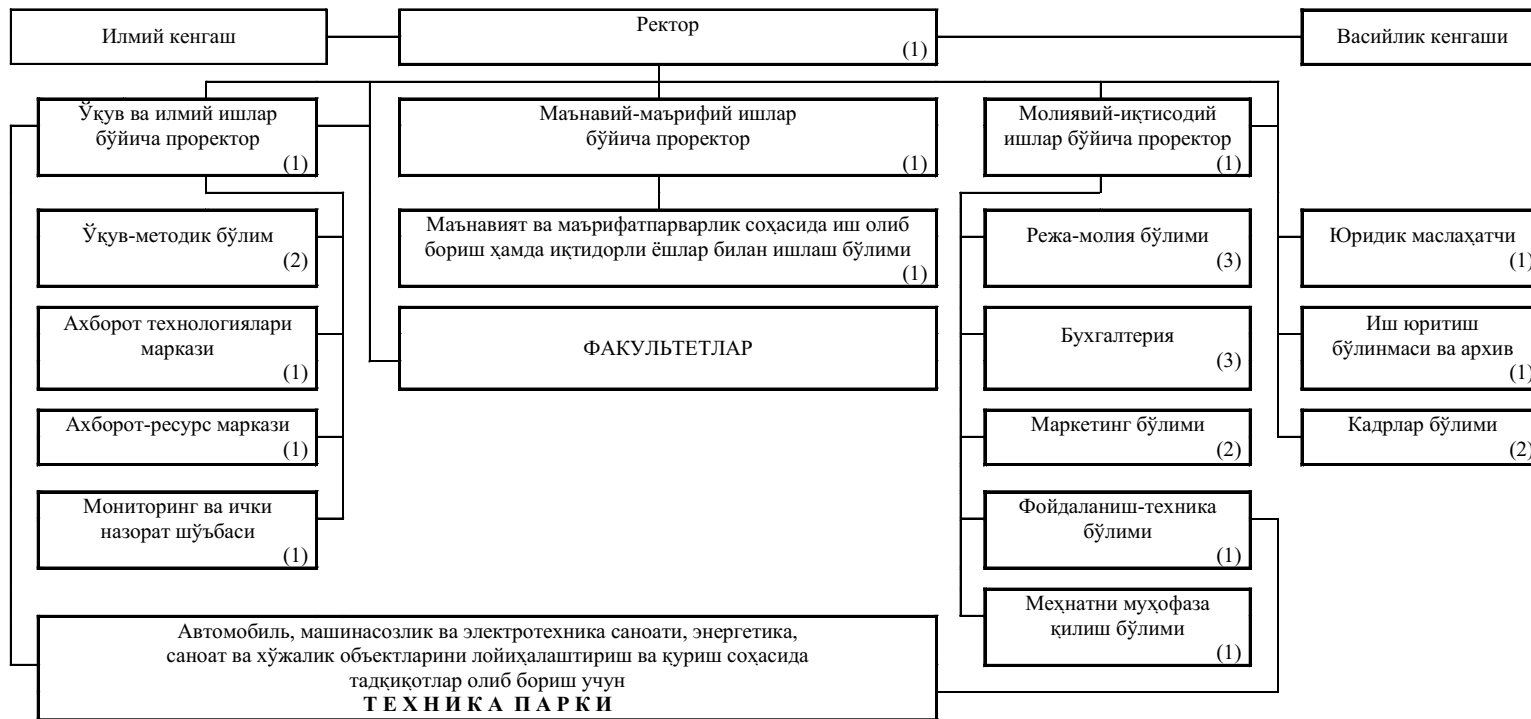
Илмий кенгаш

Ректор
(1)

Васийлик кенгаши

Ўқув ва илмий ишлар бўйича проректор
(1)

Маънавий-маърифий ишлар бўйича проректор
(1)

Молиявий-иқтисодий ишлар бўйича проректор
(1)

Ўқув-методик бўлим
(2)

Маънавият ва маърифатпарварлик соҳасида иш олиб бориш ҳамда иқтидорли ёшлар билан ишлаш бўлими
(1)

Режа-молия бўлими
(3)

Юридик маслаҳатчи
(1)

Ахборот технологиялари маркази
(1)

ФАКУЛЬТЕТЛАР

Бухгалтерия
(3)

Иш юритиш бўлинмаси ва архив
(1)

Ахборот-ресурс маркази
(1)

Маркетинг бўлими
(2)

Кадрлар бўлими
(2)

Мониторинг ва ички назорат шўъбаси
(1)

Фойдаланиш-техника бўлими
(1)

Меҳнатни муҳофаза қилиш бўлими
(1)

Автомобиль, машинасозлик ва электротехника саноати, энергетика, саноат ва хўжалик объектларини лойиҳалаштириш ва қуриш соҳасида тадқиқотлар олиб бориш учун
ТЕХНИКА ПАРКИ